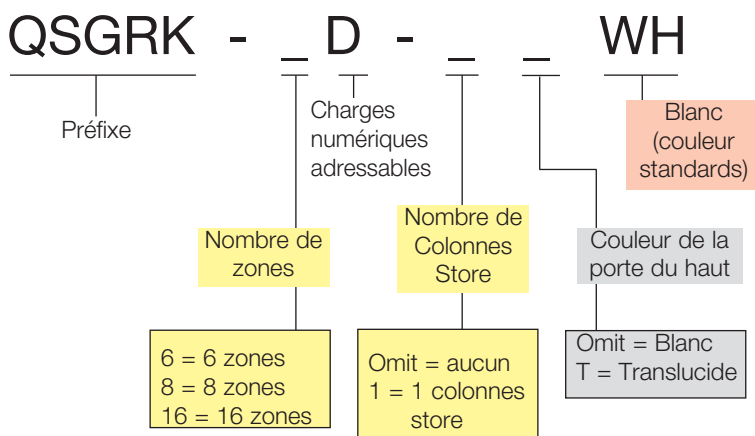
QSGRK - _ D - _ _ WH

Préfixe

Charges numériques adressables

Nombre de zones

6 = 6 zones
8 = 8 zones
16 = 16 zones

Nombre de Colonnes Store

Omit = aucun
1 = 1 colonnes store

Couleur de la porte du haut

Omit = Blanc
T = Translucide

Blanc (couleur standards)